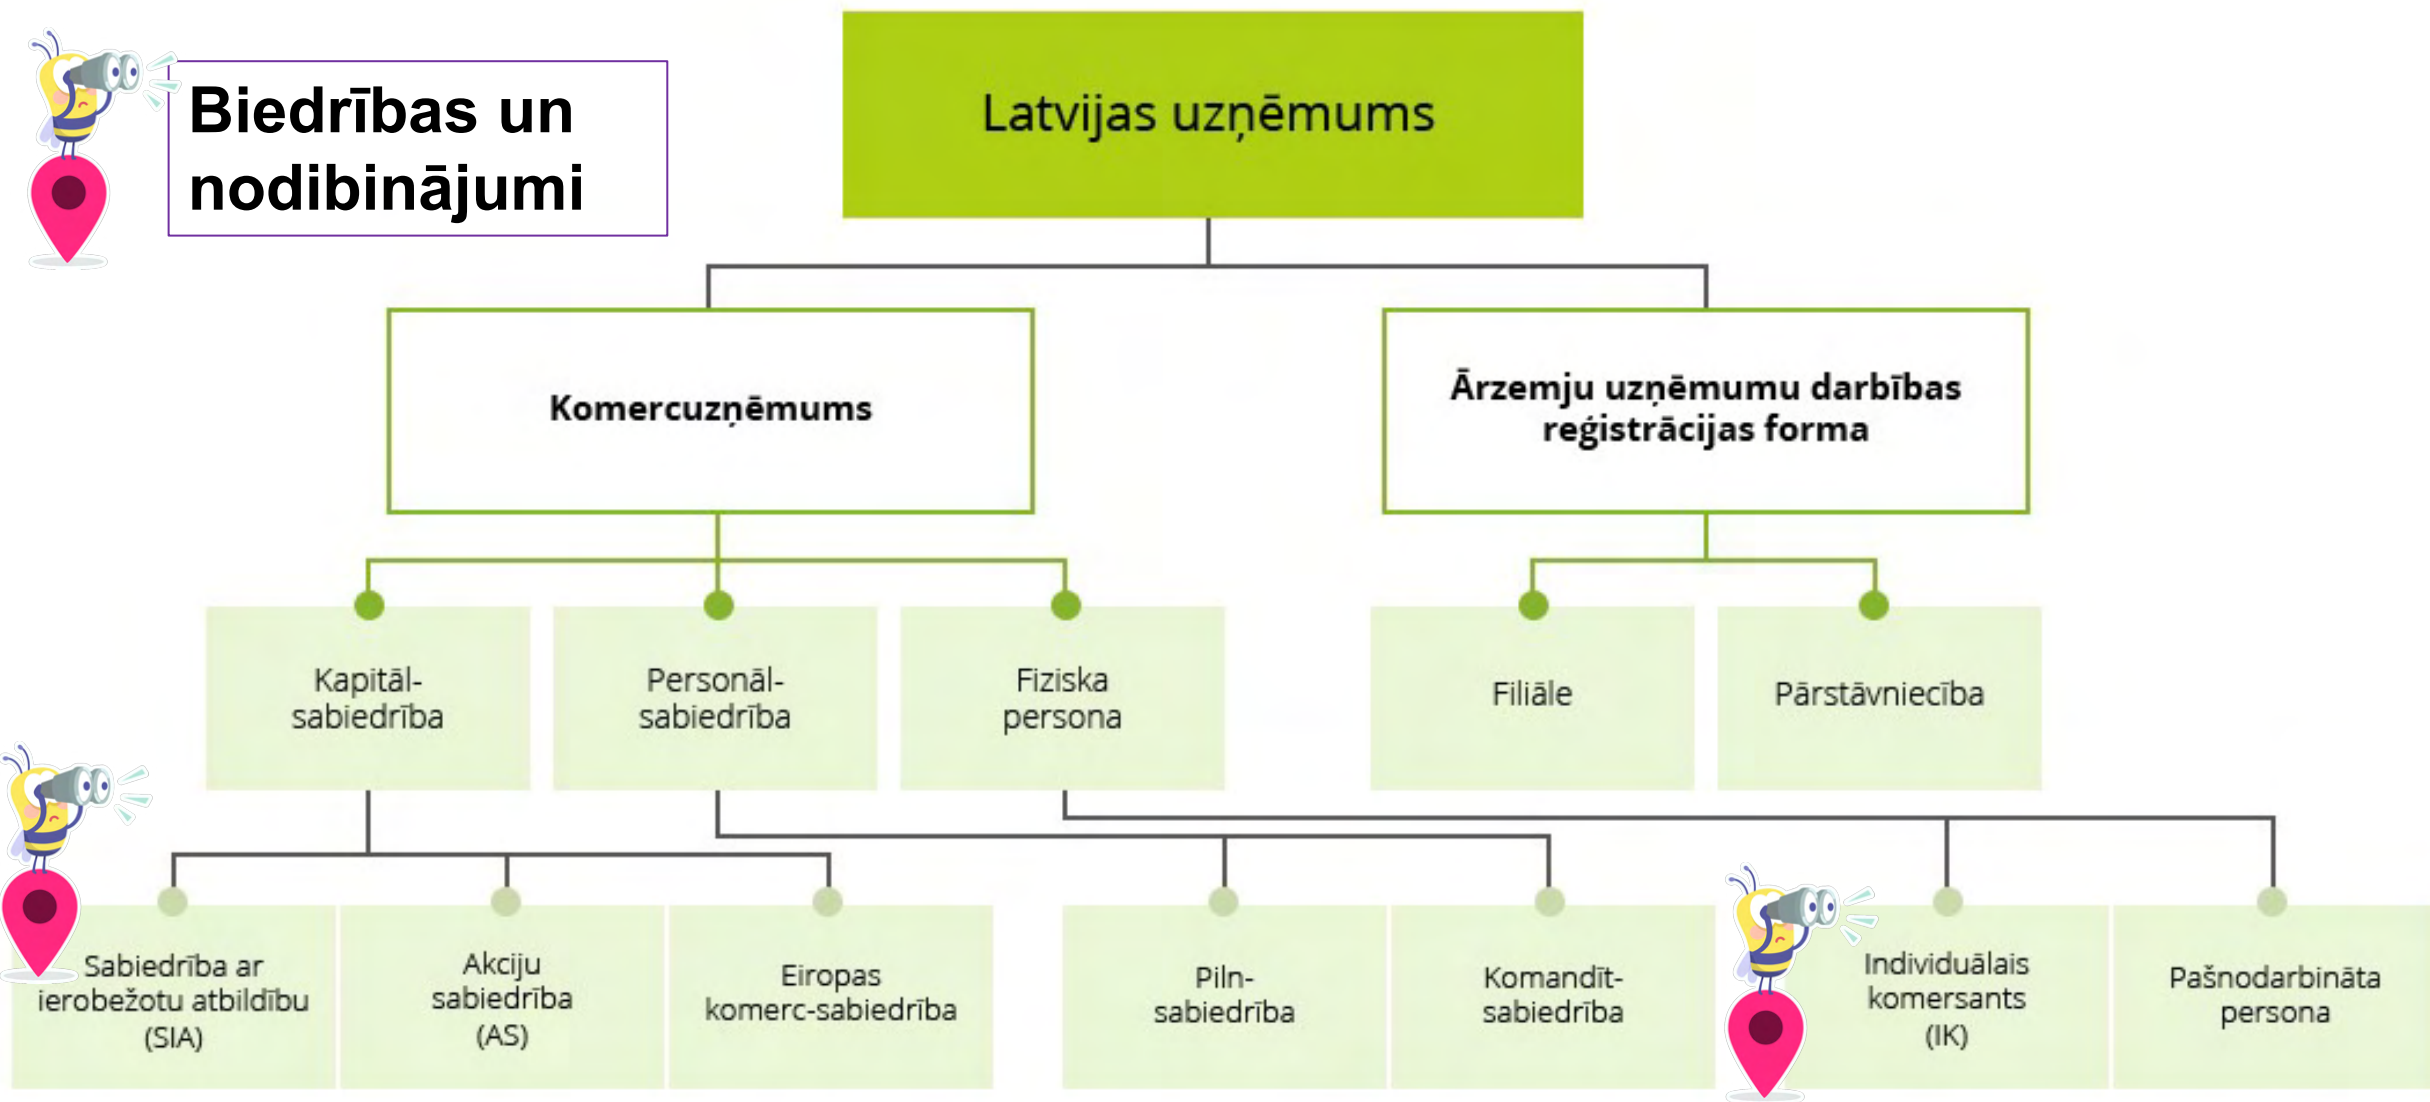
Biedrības un nodibinājumi

Latvijas uzņēmums

Komercuzņēmums

Ārzemju uzņēmumu darbības reģistrācijas forma

Kapitāl-sabiedrība

Personāl-sabiedrība

Fiziska persona

Filiāle

Pārstāvniecība

Sabiedrība ar ierobežotu atbildību (SIA)

Akciju sabiedrība (AS)

Eiropas komerc-sabiedrība

Piln-sabiedrība

Komandīt-sabiedrība

Individuālais komersants (IK)

Pašnodarbināta persona